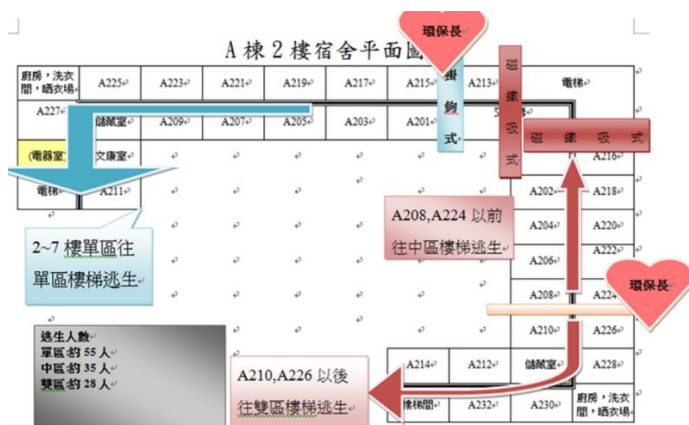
A 棟 2 樓宿舍平面圖

環保長

廚房，洗衣間，晒衣場

A225 A223 A221 A219 A217 A215 A213 電梯

掛鉤式

磁鐵吸式

A227 儲藏室 A209 A207 A205 A203 A201

磁鐵吸式

(電器室) 文康室 A216

電梯 A211

A202 A218

2~7 樓單區往單區樓梯逃生

A208,A224 以前往中區樓梯逃生

A204 A220

A206 A222

A208 A224

環保長

A210 A226

逃生人數
單區約 55 人
中區約 35 人
雙區約 28 人

A214 A212 儲藏室 A228

A210,A226 以後往雙區樓梯逃生

樓梯間 A232 A230 廚房，洗衣間，晒衣場